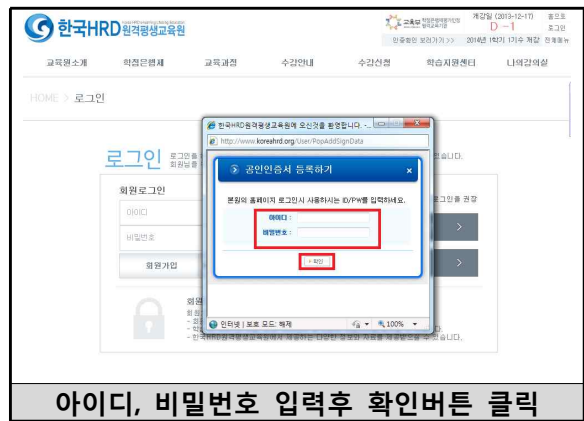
한국HRD원격평생교육원

교육부 학점은행제평가인정 원격교육기관

개강일 (2013-12-17) D -1

홈으로 로그인

인증화면 보러가기 >> 2014년 1학기 1기수 개강 전체메뉴

교육원소개 학점은행제 교육과정 수강안내 수강신청 학습지원센터 나의강의실

HOME > 로그인

로그인

회원로그인

아이디

비밀번호

회원가입

한국HRD원격평생교육원에 오신것을 환영합니다. -

http://www.koreahrd.org/User/PopAddSignData

공인인증서 등록하기

본원의 홈페이지 로그인시 사용하시는 ID/PW를 입력하세요.

아이디 :

비밀번호 :

확인

인터넷 | 보호 모드: 해제

100%

아이디, 비밀번호 입력후 확인버튼 클릭